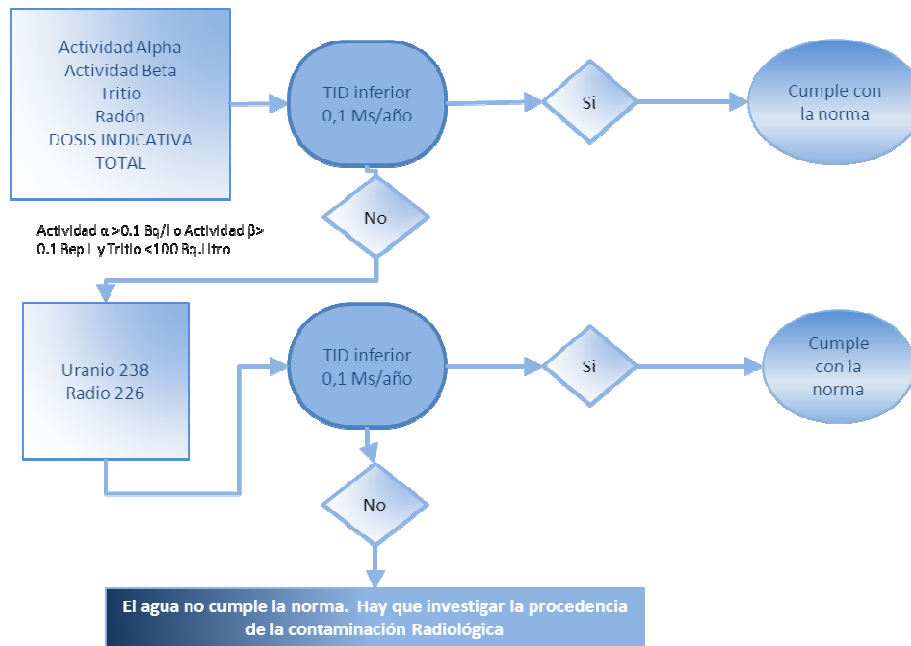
Actividad Alpha
Actividad Beta
Tritio
Radón
DOSIS INDICATIVA
TOTAL

TID inferior
0,1 Ms/año

Si

Cumple con
la norma

No

Actividad α >0.1 Bq/l o Actividad β> 0.1 Bep L y Tritio <100 Bq.Litro

Uranio 238
Radio 226

TID inferior
0,1 Ms/año

Si

Cumple
con la
norma

No

El agua no cumple la norma. Hay que investigar la procedencia de la contaminación Radiológica